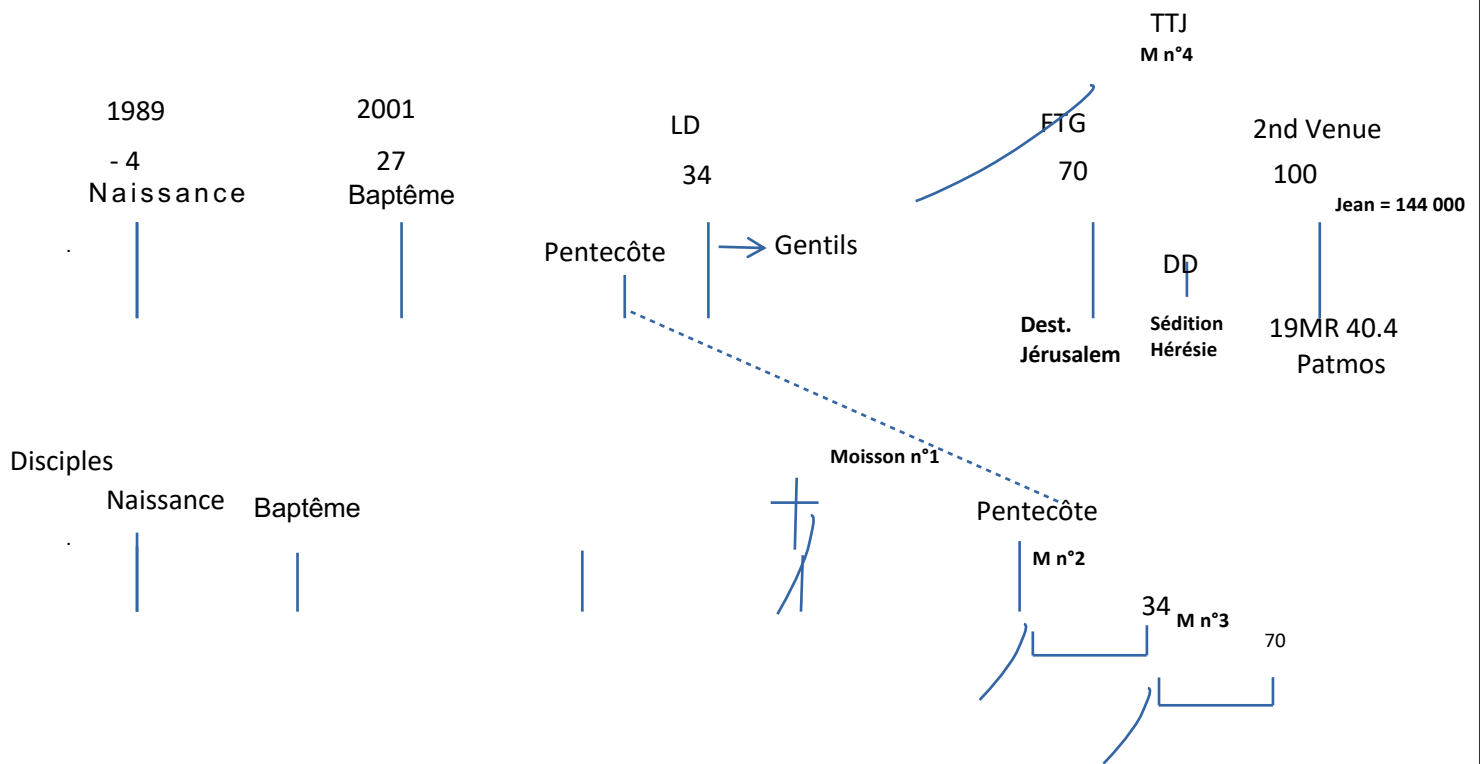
TTJ
M n°4

1989
- 4
Naissance

2001
27
Baptême

LD
34

FTG
70

2nd Venue
100
Jean = 144 000

Pentecôte

Gentils

DD

Dest.
Jérusalem

Sédition
Hérésie

19MR 40.4
Patmos

Disciples

Moisson n°1

Naissance

Baptême

Pentecôte

M n°2

34 M n°3

70